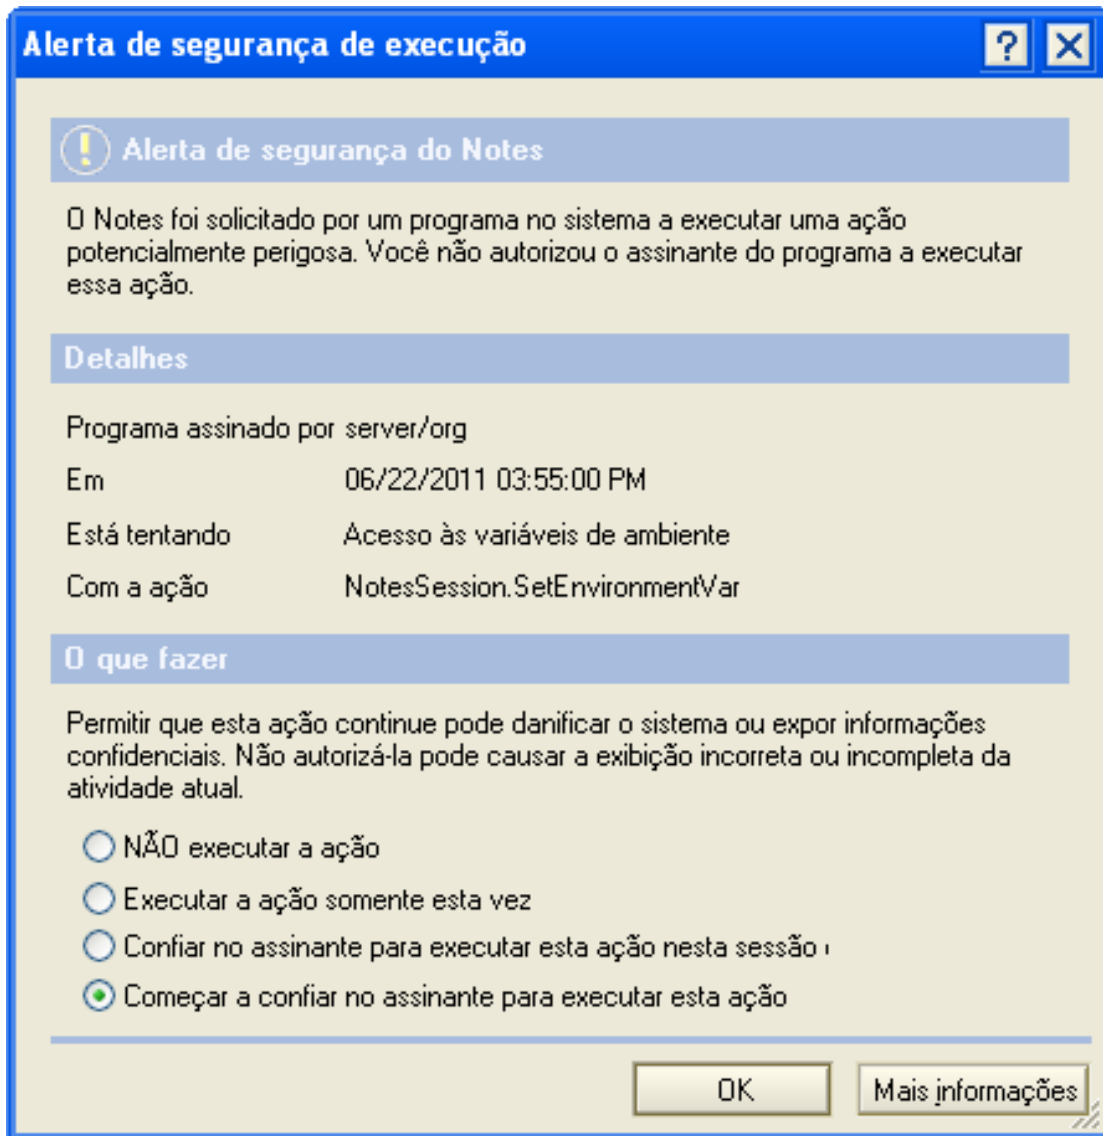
Alerta de segurança de execução

? X

Alerta de segurança do Notes

O Notes foi solicitado por um programa no sistema a executar uma ação potencialmente perigosa. Você não autorizou o assinante do programa a executar essa ação.

Detalhes

| | |
|---|---|
| Programa assinado por | server/org |
| Em | 06/22/2011 03:55:00 PM |
| Está tentando | Acesso às variáveis de ambiente |
| Com a ação | NotesSession.SetEnvironmentVar |

O que fazer

Permitir que esta ação continue pode danificar o sistema ou expor informações confidenciais. Não autorizá-la pode causar a exibição incorreta ou incompleta da atividade atual.

NÃO executar a ação

Executar a ação somente esta vez

Confiar no assinante para executar esta ação nesta sessão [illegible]

Começar a confiar no assinante para executar esta ação

OK

Mais informações